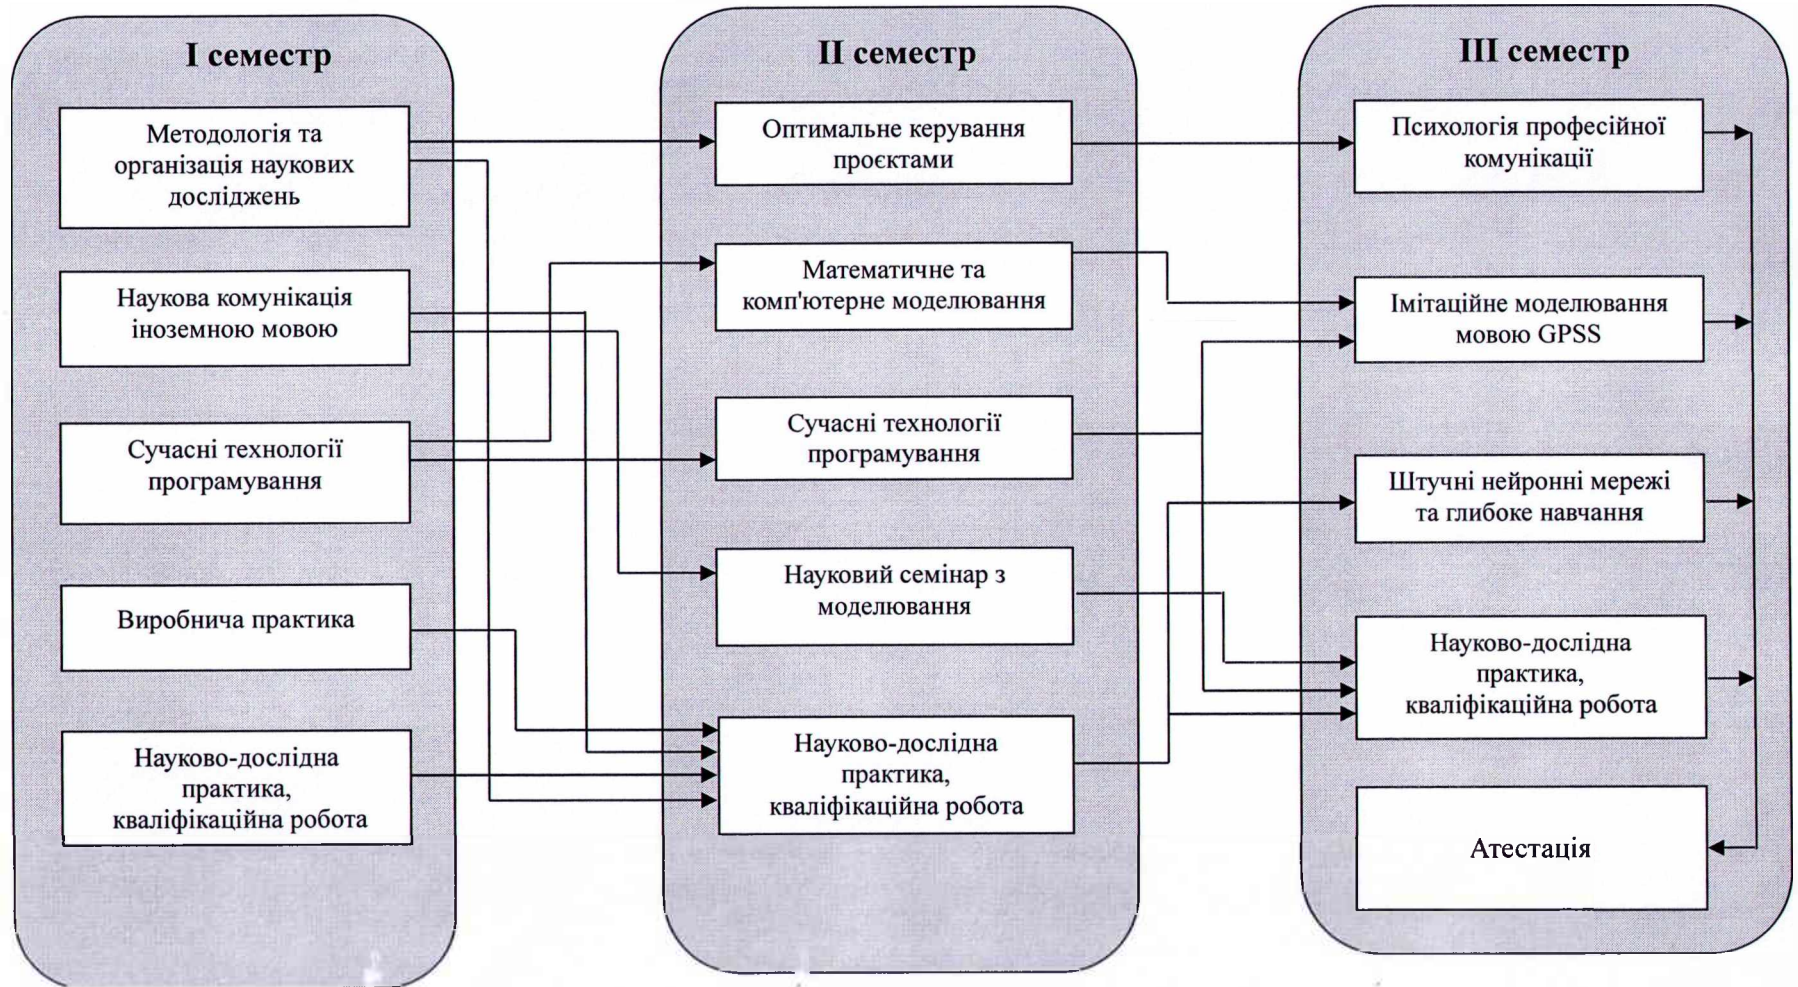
I семестр

Методологія та організація наукових досліджень

Наукова комунікація іноземною мовою

Сучасні технології програмування

Виробнича практика

Науково-дослідна практика, кваліфікаційна робота

II семестр

Оптимальне керування проєктами

Математичне та комп'ютерне моделювання

Сучасні технології програмування

Науковий семінар з моделювання

Науково-дослідна практика, кваліфікаційна робота

III семестр

Психологія професійної комунікації

Імітаційне моделювання мовою GPSS

Штучні нейронні мережі та глибоке навчання

Науково-дослідна практика, кваліфікаційна робота

Атестація